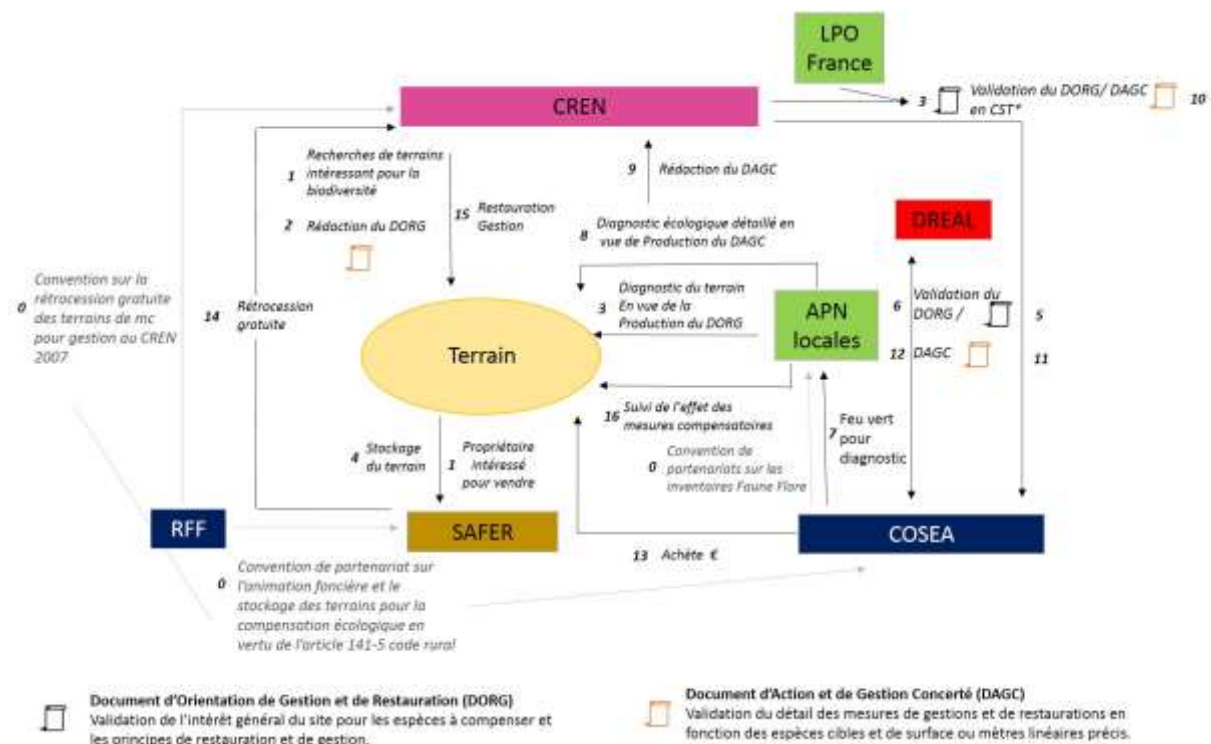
LPO France

CREN

3 Validation du DORG/ DAGC en CST* 10

1 Recherches de terrains intéressant pour la biodiversité

2 Rédaction du DORG

15 Restauration Gestion

9 Rédaction du DAGC

8 Diagnostic écologique détaillé en vue de Production du DAGC

DREAL

0 Convention sur la rétrocession gratuite des terrains de mc pour gestion au CREN 2007

14 Rétrocession gratuite

Terrain

3 Diagnostic du terrain En vue de la Production du DORG

APN locales

6 Validation du DORG /

12 DAGC

5

11

16 Suivi de l'effet des mesures compensatoires

7 Feu vert pour diagnostic

0 Convention de partenariats sur les inventaires Faune Flore

4 Stockage du terrain

1 Propriétaire intéressé pour vendre

RFF

SAFER

COSEA

13 Achète €

0 Convention de partenariat sur l'animation foncière et le stockage des terrains pour la compensation écologique en vertu de l'article 141-5 code rural

Document d'Orientation de Gestion et de Restauration (DORG)
Validation de l'intérêt général du site pour les espèces à compenser et les principes de restauration et de gestion.

Document d'Action et de Gestion Concerté (DAGC)
Validation du détail des mesures de gestions et de restaurations en fonction des espèces cibles et de surface ou mètres linéaires précis.